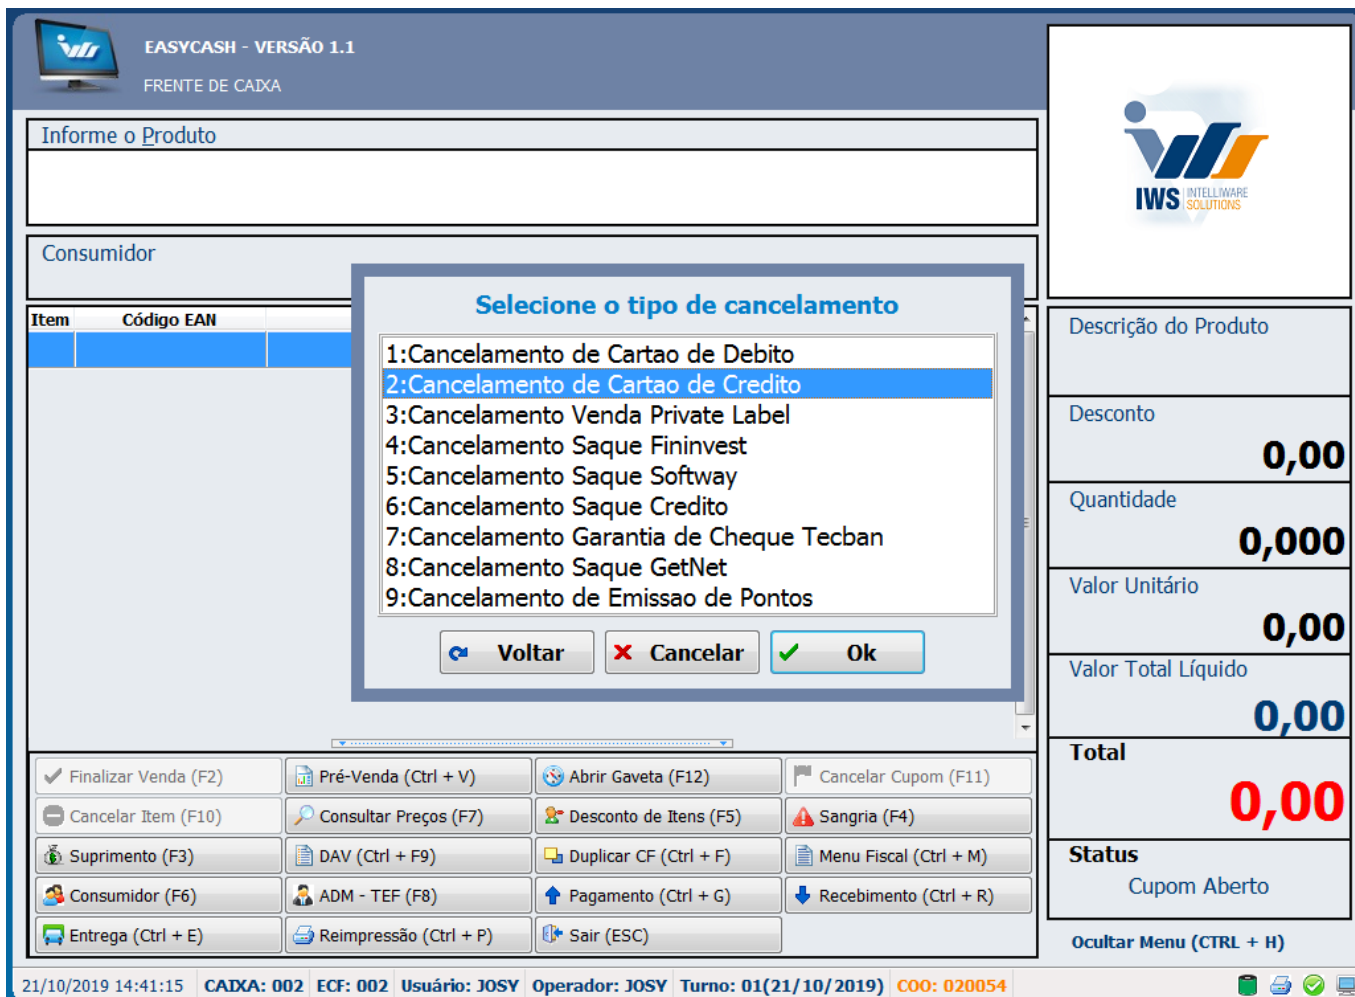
EASYCASH - VERSÃO 1.1
FRENTE DE CAIXA

IWS INTELLIWARE SOLUTIONS

Informe o Produto

Consumidor

| Item | Código EAN |
|---|---|

Selecione o tipo de cancelamento

1:Cancelamento de Cartao de Debito
2:Cancelamento de Cartao de Credito
3:Cancelamento Venda Private Label
4:Cancelamento Saque Fininvest
5:Cancelamento Saque Softway
6:Cancelamento Saque Credito
7:Cancelamento Garantia de Cheque Tecban
8:Cancelamento Saque GetNet
9:Cancelamento de Emissao de Pontos

Voltar
Cancelar
Ok

Descrição do Produto

Desconto
0,00

Quantidade
0,000

Valor Unitário
0,00

Valor Total Líquido
0,00

Total
0,00

Status
Cupom Aberto

Ocultar Menu (CTRL + H)

Finalizar Venda (F2)
Pré-Venda (Ctrl + V)
Abrir Gaveta (F12)
Cancelar Cupom (F11)
Cancelar Item (F10)
Consultar Preços (F7)
Desconto de Itens (F5)
Sangria (F4)
Suprimento (F3)
DAV (Ctrl + F9)
Duplicar CF (Ctrl + F)
Menu Fiscal (Ctrl + M)
Consumidor (F6)
ADM - TEF (F8)
Pagamento (Ctrl + G)
Recebimento (Ctrl + R)
Entrega (Ctrl + E)
Reimpressão (Ctrl + P)
Sair (ESC)

21/10/2019 14:41:15 CAIXA: 002 ECF: 002 Usuário: JOSY Operador: JOSY Turno: 01(21/10/2019) COO: 020054